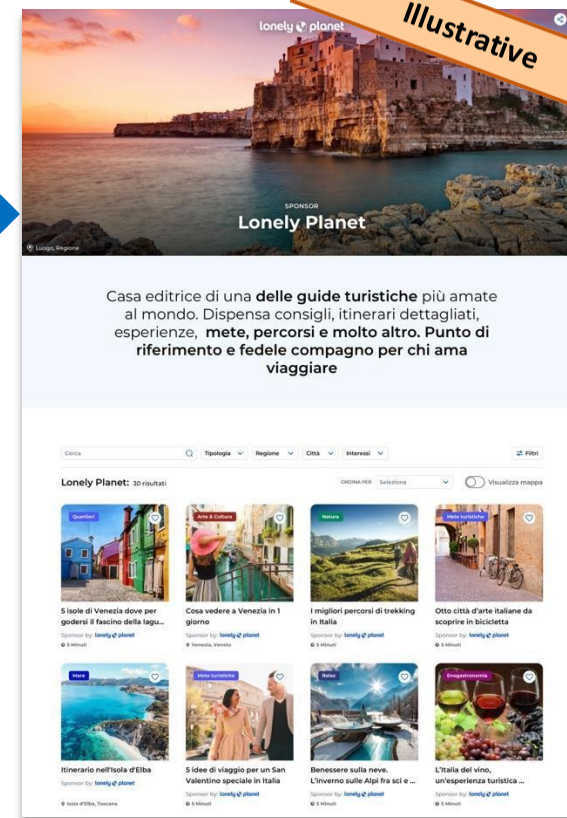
lonely planet

Illustrative

SPONSOR

Lonely Planet

Luogo, Regione

Casa editrice di una **delle guide turistiche** più amate al mondo. Dispensa consigli, itinerari dettagliati, esperienze, **mete, percorsi e molto altro. Punto di riferimento e fedele compagno per chi ama viaggiare**

Cerca | Tipologia | Regione | Città | Interessi | Filtri

Lonely Planet: 30 risultati

ORDINA PER Seleziona | Visualizza mappa

Quartieri
5 isole di Venezia dove per godersi il fascino della lagu...
Sponsor by: lonely planet
5 Minuti

Arte & Cultura
Cosa vedere a Venezia in 1 giorno
Sponsor by: lonely planet
Venezia, Veneto

Natura
I migliori percorsi di trekking in Italia
Sponsor by: lonely planet
5 Minuti

Mete turistiche
Otto città d'arte italiane da scoprire in bicicletta
Sponsor by: lonely planet
5 Minuti

Mare
Itinerario nell'Isola d'Elba
Sponsor by: lonely planet
Isola d'Elba, Toscana

Mete turistiche
5 idee di viaggio per un San Valentino speciale in Italia
Sponsor by: lonely planet
5 Minuti

Relax
Benessere sulla neve. L'inverno sulle Alpi fra sci e ...
Sponsor by: lonely planet
5 Minuti

Enogastronomia
L'Italia del vino, un'esperienza turistica ...
Sponsor by: lonely planet
5 Minuti